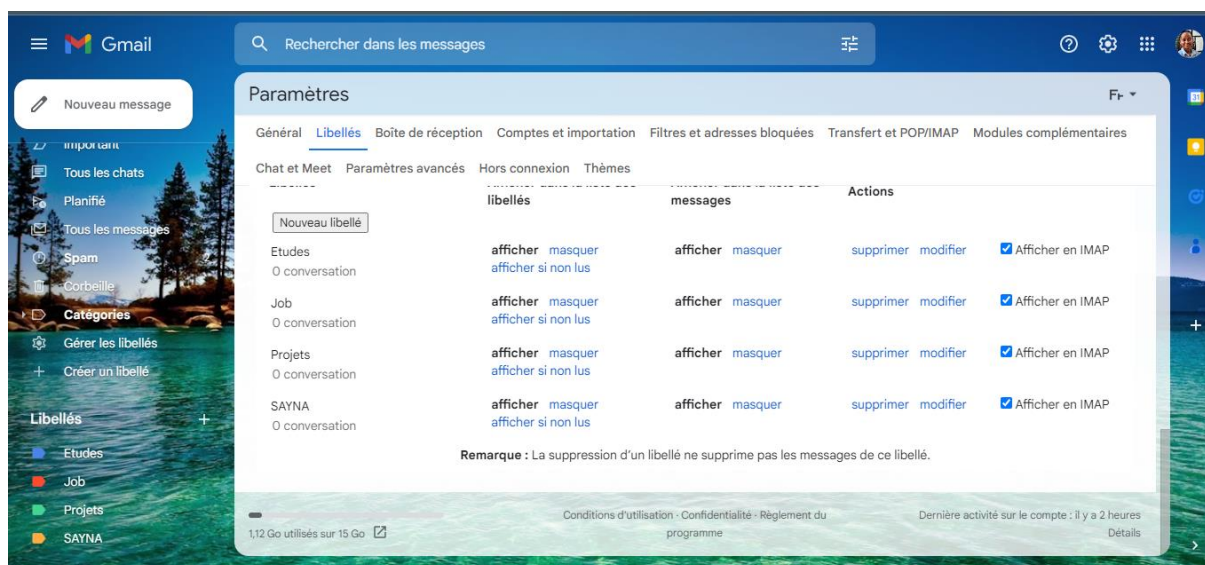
Gmail

Rechercher dans les messages

Nouveau message

Important

Tous les chats

Planifié

Tous les messages

Spam

Corbeille

Catégories

Gérer les libellés

Créer un libellé

Libellés

Etudes

Job

Projets

SAYNA

Paramètres

Fr

Général Libellés Boîte de réception Comptes et importation Filtres et adresses bloquées Transfert et POP/IMAP Modules complémentaires

Chat et Meet Paramètres avancés Hors connexion Thèmes

| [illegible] | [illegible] libellés | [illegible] messages | Actions | |
|---|---|---|---|---|
| Nouveau libellé | | | | |
| Etudes 0 conversation | afficher masquer afficher si non lus | afficher masquer | supprimer modifier | Afficher en IMAP |
| Job 0 conversation | afficher masquer afficher si non lus | afficher masquer | supprimer modifier | Afficher en IMAP |
| Projets 0 conversation | afficher masquer afficher si non lus | afficher masquer | supprimer modifier | Afficher en IMAP |
| SAYNA 0 conversation | afficher masquer afficher si non lus | afficher masquer | supprimer modifier | Afficher en IMAP |

Remarque : La suppression d'un libellé ne supprime pas les messages de ce libellé.

1,12 Go utilisés sur 15 Go

Conditions d'utilisation · Confidentialité · Règlement du programme

Dernière activité sur le compte : il y a 2 heures
Détails